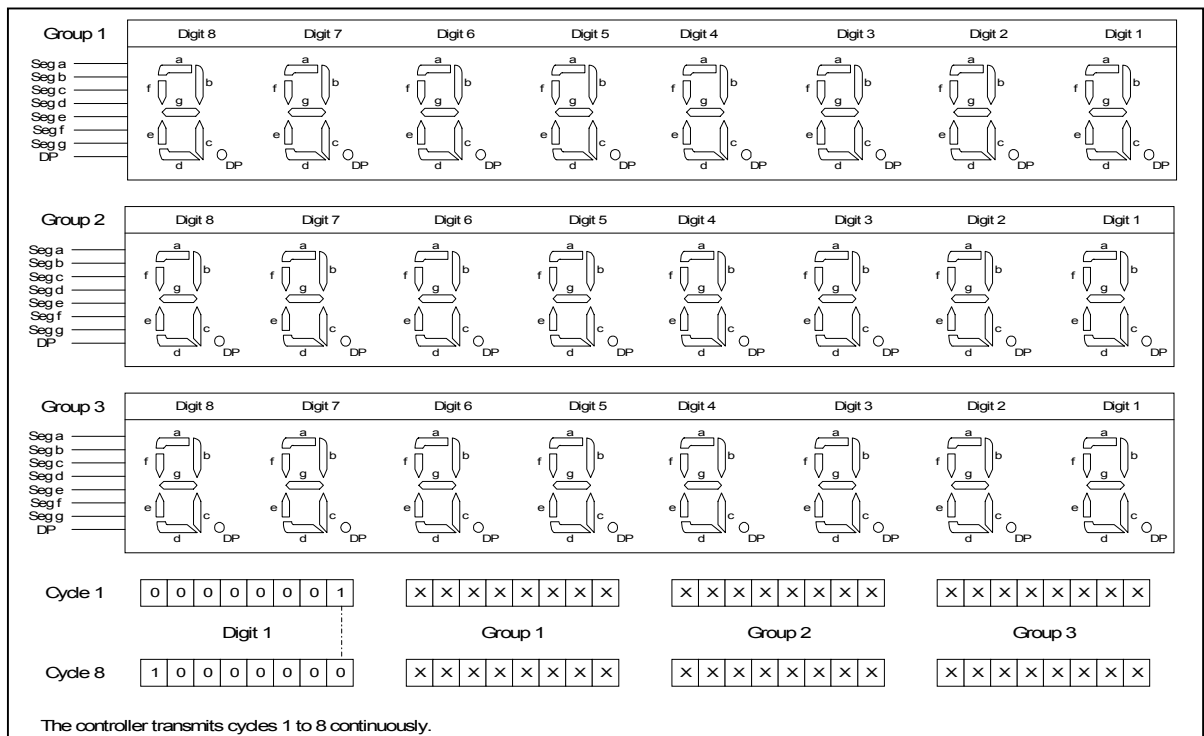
Group 1

| Digit 8 | Digit 7 | Digit 6 | Digit 5 | Digit 4 | Digit 3 | Digit 2 | Digit 1 |
|---|---|---|---|---|---|---|---|

Seg a
Seg b
Seg c
Seg d
Seg e
Seg f
Seg g
DP

a b f g e c d DP
a b f g e c d DP
a b f g e c d DP
a b f g e c d DP
a b f g e c d DP
a b f g e c d DP
a b f g e c d DP
a b f g e c d DP

Group 2

| Digit 8 | Digit 7 | Digit 6 | Digit 5 | Digit 4 | Digit 3 | Digit 2 | Digit 1 |
|---|---|---|---|---|---|---|---|

Seg a
Seg b
Seg c
Seg d
Seg e
Seg f
Seg g
DP

a b f g e c d DP
a b f g e c d DP
a b f g e c d DP
a b f g e c d DP
a b f g e c d DP
a b f g e c d DP
a b f g e c d DP
a b f g e c d DP

Group 3

| Digit 8 | Digit 7 | Digit 6 | Digit 5 | Digit 4 | Digit 3 | Digit 2 | Digit 1 |
|---|---|---|---|---|---|---|---|

Seg a
Seg b
Seg c
Seg d
Seg e
Seg f
Seg g
DP

a b f g e c d DP
a b f g e c d DP
a b f g e c d DP
a b f g e c d DP
a b f g e c d DP
a b f g e c d DP
a b f g e c d DP
a b f g e c d DP

Cycle 1

| 0 | 0 | 0 | 0 | 0 | 0 | 0 | 1 |
|---|---|---|---|---|---|---|---|

| × | × | × | × | × | × | × | × |
|---|---|---|---|---|---|---|---|

| × | × | × | × | × | × | × | × |
|---|---|---|---|---|---|---|---|

| × | × | × | × | × | × | × | × |
|---|---|---|---|---|---|---|---|

Digit 1 Group 1 Group 2 Group 3

Cycle 8

| 1 | 0 | 0 | 0 | 0 | 0 | 0 | 0 |
|---|---|---|---|---|---|---|---|

| × | × | × | × | × | × | × | × |
|---|---|---|---|---|---|---|---|

| × | × | × | × | × | × | × | × |
|---|---|---|---|---|---|---|---|

| × | × | × | × | × | × | × | × |
|---|---|---|---|---|---|---|---|

The controller transmits cycles 1 to 8 continuously.